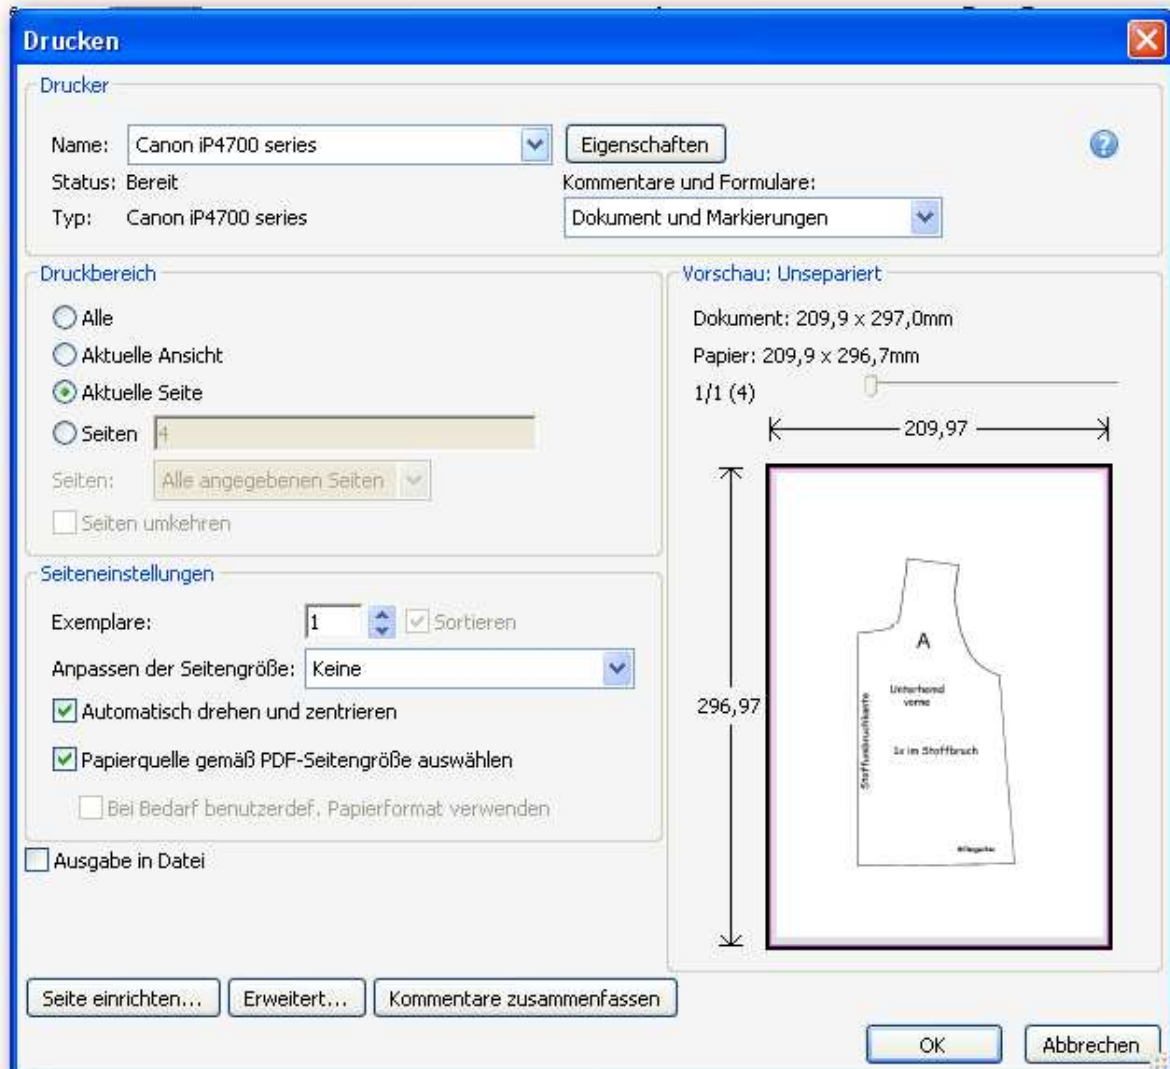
Drucken

Drucker

Name: Canon iP4700 series

Eigenschaften

Status: Bereit

Typ: Canon iP4700 series

Kommentare und Formulare:

Dokument und Markierungen

Druckbereich

Alle

Aktuelle Ansicht

Aktuelle Seite

Seiten 4

Seiten: Alle angegebenen Seiten

Seiten umkehren

Vorschau: Unsepariert

Dokument: 209,9 x 297,0mm

Papier: 209,9 x 296,7mm

1/1 (4)

209,97

296,97

A

Unterhemd vorne

1x im Stoffbruch

Stoffumbruchkante

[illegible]

Seiteneinstellungen

Exemplare: 1

Sortieren

Anpassen der Seitengröße: Keine

Automatisch drehen und zentrieren

Papierquelle gemäß PDF-Seitengröße auswählen

Bei Bedarf benutzerdef. Papierformat verwenden

Ausgabe in Datei

Seite einrichten...

Erweitert...

Kommentare zusammenfassen

OK

Abbrechen